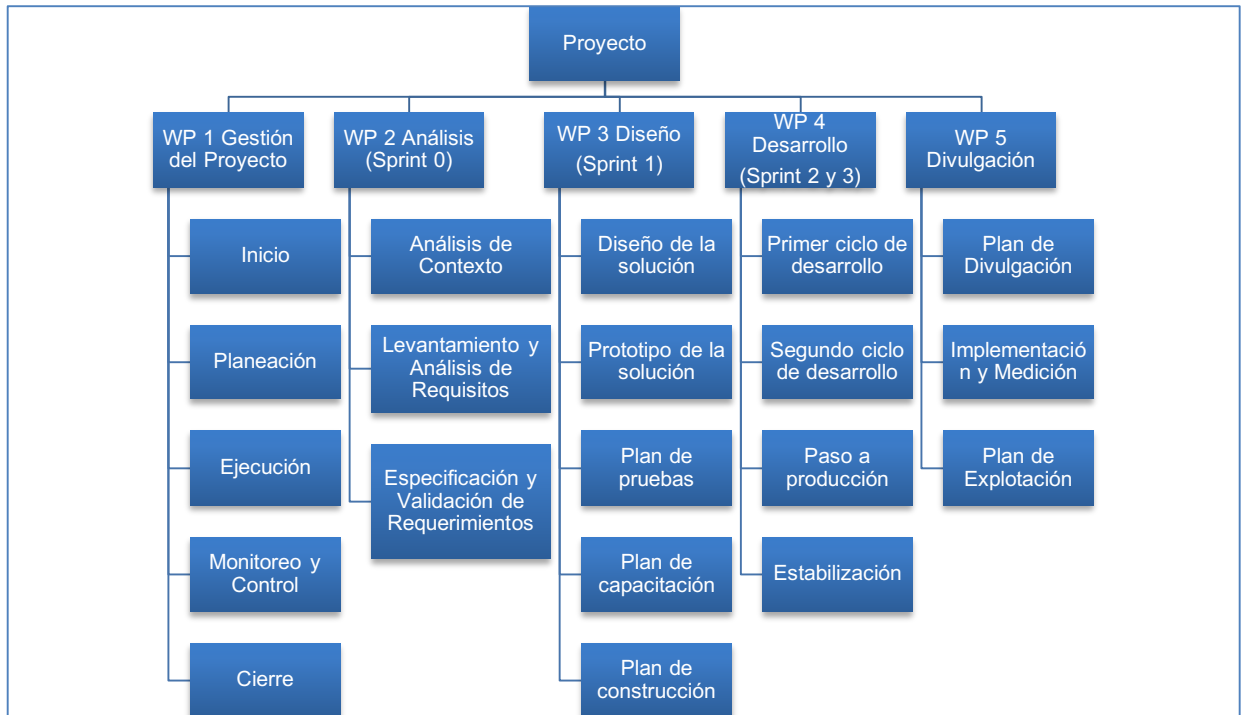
Proyecto

WP 1 Gestión del Proyecto

Inicio

Planeación

Ejecución

Monitoreo y Control

Cierre

WP 2 Análisis (Sprint 0)

Análisis de Contexto

Levantamiento y Análisis de Requisitos

Especificación y Validación de Requerimientos

WP 3 Diseño (Sprint 1)

Diseño de la solución

Prototipo de la solución

Plan de pruebas

Plan de capacitación

Plan de construcción

WP 4 Desarrollo (Sprint 2 y 3)

Primer ciclo de desarrollo

Segundo ciclo de desarrollo

Paso a producción

Estabilización

WP 5 Divulgación

Plan de Divulgación

Implementación y Medición

Plan de Explotación